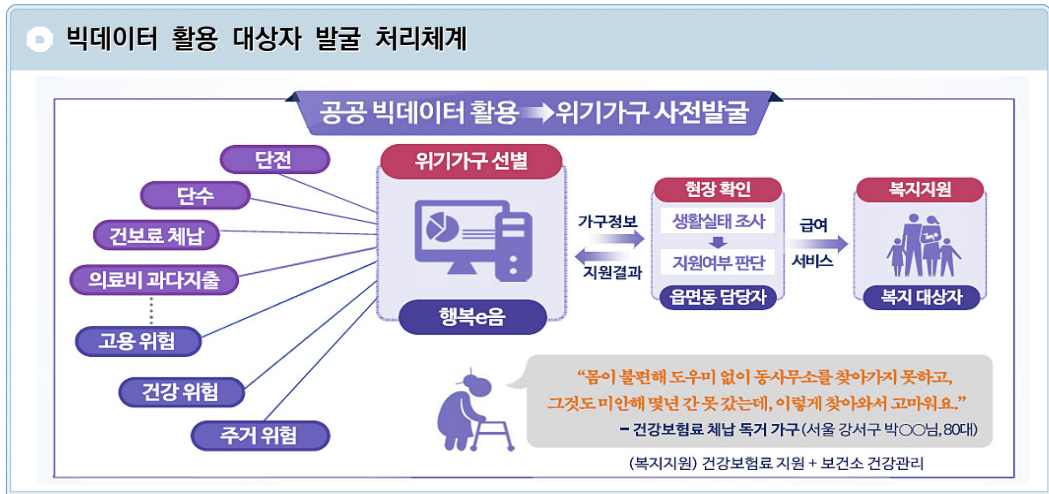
빅데이터 활용 대상자 발굴 처리체계

공공 빅데이터 활용 → 위기가구 사전발굴

단전

단수

건보료 체납

의료비 과다지출

고용 위험

건강 위험

주거 위험

위기가구 선별

행복e음

가구정보

지원결과

현장 확인

생활실태 조사

지원여부 판단

읍면동 담당자

급여

서비스

복지지원

복지 대상자

"몸이 불편해 도우미 없이 동사무소를 찾아가지 못하고, 그것도 미안해 몇년 간 못 갔는데, 이렇게 찾아와서 고마워요."

– 건강보험료 체납 독거 가구 (서울 강서구 박○○님, 80대)

(복지지원) 건강보험료 지원 + 보건소 건강관리